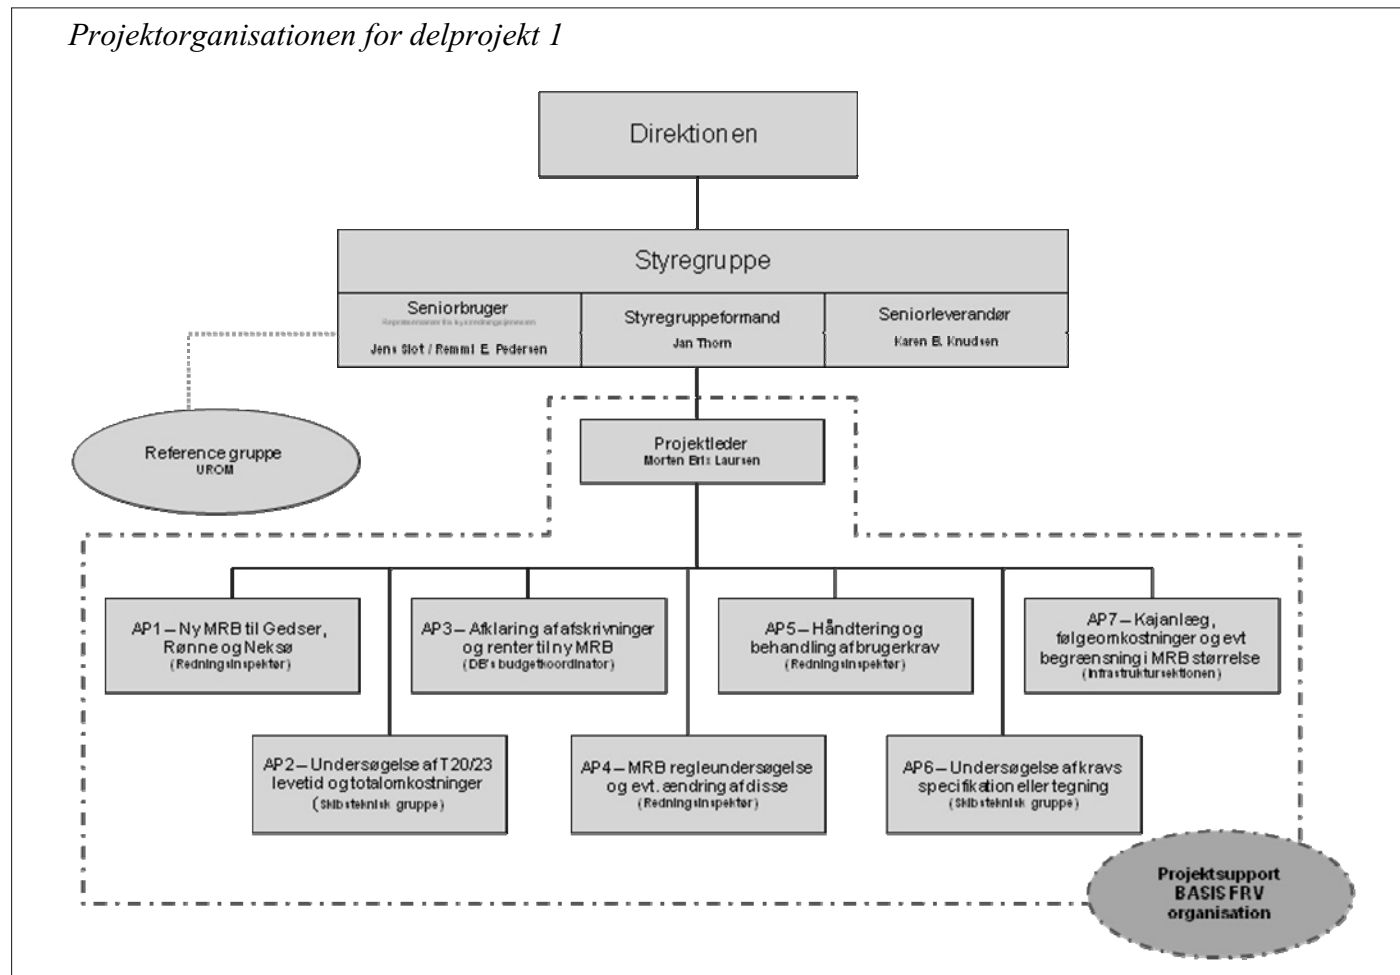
Projektorganisationen for delprojekt 1

Direktionen

Styregruppe

Seniorbruger
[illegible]
Jens Slot / Remmi E. Pedersen

Styregruppeformand
Jan Thorn

Seniorleverandør
Karen B. Knudsen

Reference gruppe
UROM

Projektleder
Morten Brix Laursen

AP1 – Ny MRB til Gedser, Rønne og Neksø
(Redningsinspektør)

AP3 – Afklaring af afskrivninger og renter til ny MRB
(DB's budgetkoordinator)

AP5 – Håndtering og behandling af brugerkrav
(Redningsinspektør)

AP7 – Kajanlæg, følgeomkostninger og evt begrænsning i MRB størrelse
(Infrastruktursektionen)

AP2 – Undersøgelse af T20/23 levetid og totalomkostninger
(Skibsteknisk gruppe)

AP4 – MRB regleundersøgelse og evt. ændring af disse
(Redningsinspektør)

AP6 – Undersøgelse af kravs specifikation eller tegning
(Skibsteknisk gruppe)

Projektsupport
BASIS FRV
organisation